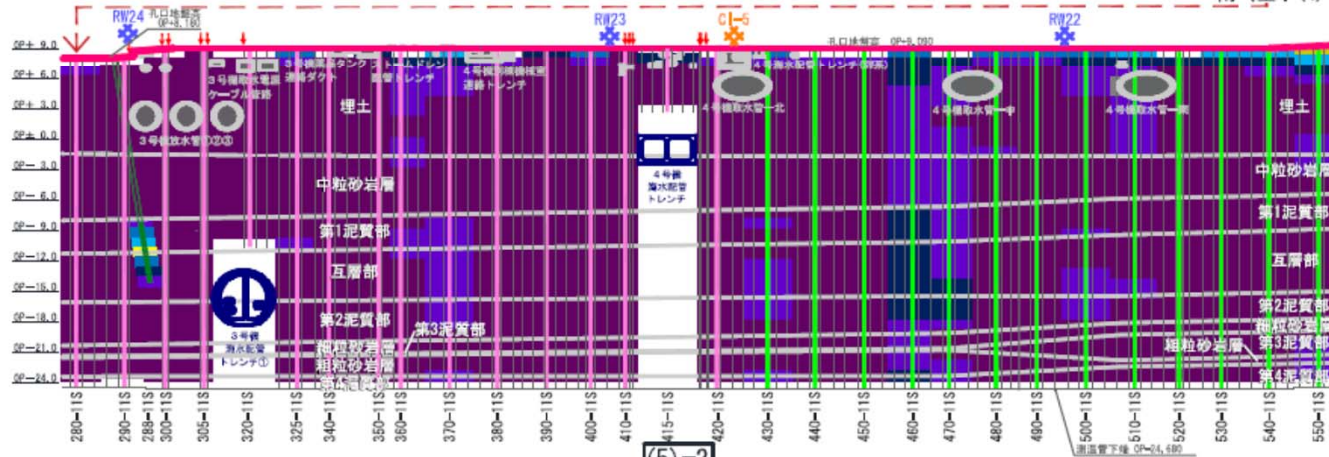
RW24
孔口地盤高 (OP+8.100)
RW23
CI-5
RW22
孔口地盤高 OP+8.090

OP+ 9.0
OP+ 6.0
OP+ 3.0
OP± 0.0
OP− 3.0
OP− 6.0
OP− 9.0
OP−12.0
OP−15.0
OP−18.0
OP−21.0
OP−24.0

3号機放水電源ケーブル管路
3号機海水タンク ストームドレン連絡ダクト
放管トレンチ
4号機海側機械室連絡トレンチ
4号機海水配管トレンチ(海系)
3号機放水管①②③
埋土
4号機取水管一北
4号機取水管一中
4号機取水管一南
埋土
4号機海水配管トレンチ
中粒砂岩層
中粒砂岩層
第1泥質部
第1泥質部
互層部
互層部
3号機海水配管トレンチ①
第2泥質部
第2泥質部
第3泥質部
粗粒砂岩層
粗粒砂岩層
第3泥質部
粗粒砂岩層
第4泥質部
第4泥質部

280−1S
290−1S
288−1S
300−1S
305−1S
320−1S
325−1S
340−1S
345−1S
350−1S
360−1S
370−1S
380−1S
390−1S
400−1S
410−1S
415−1S
420−1S
430−1S
440−1S
450−1S
460−1S
470−1S
480−1S
490−1S
500−1S
510−1S
520−1S
530−1S
540−1S
550−1S

測温管下端 OP−24,680

(5)−2